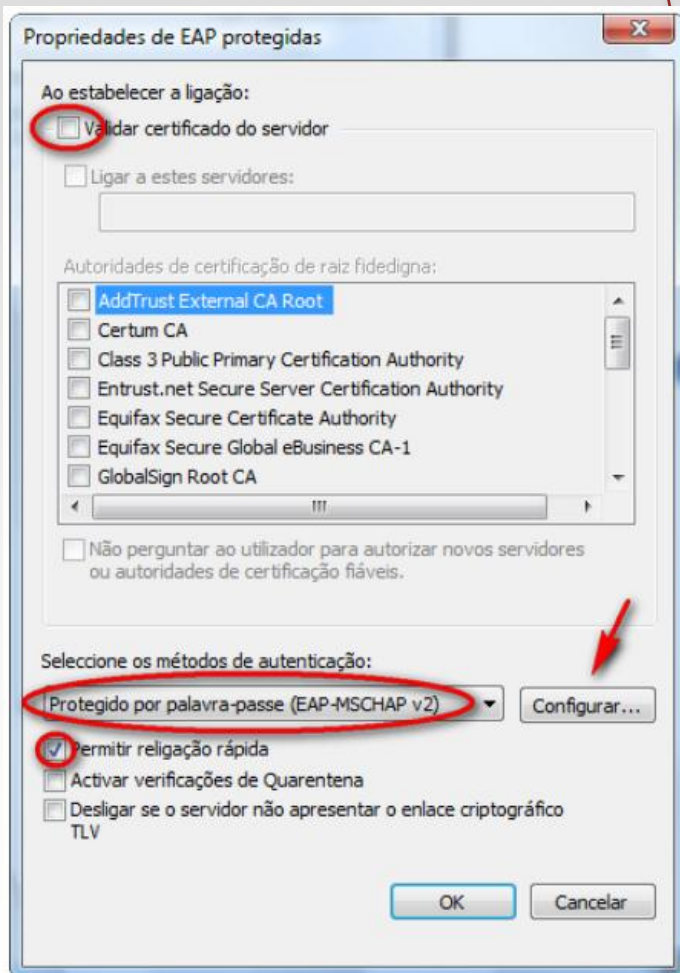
Propriedades de EAP protegidas

X

Ao estabelecer a ligação:

Validar certificado do servidor

Ligar a estes servidores:

Autoridades de certificação de raiz fidedigna:

AddTrust External CA Root
Certum CA
Class 3 Public Primary Certification Authority
Entrust.net Secure Server Certification Authority
Equifax Secure Certificate Authority
Equifax Secure Global eBusiness CA-1
GlobalSign Root CA

Não perguntar ao utilizador para autorizar novos servidores ou autoridades de certificação fiáveis.

Seleccione os métodos de autenticação:

Protegido por palavra-passe (EAP-MSCHAP v2)

Configurar...

Permitir religação rápida

Activar verificações de Quarentena

Desligar se o servidor não apresentar o enlace criptográfico TLV

OK

Cancelar